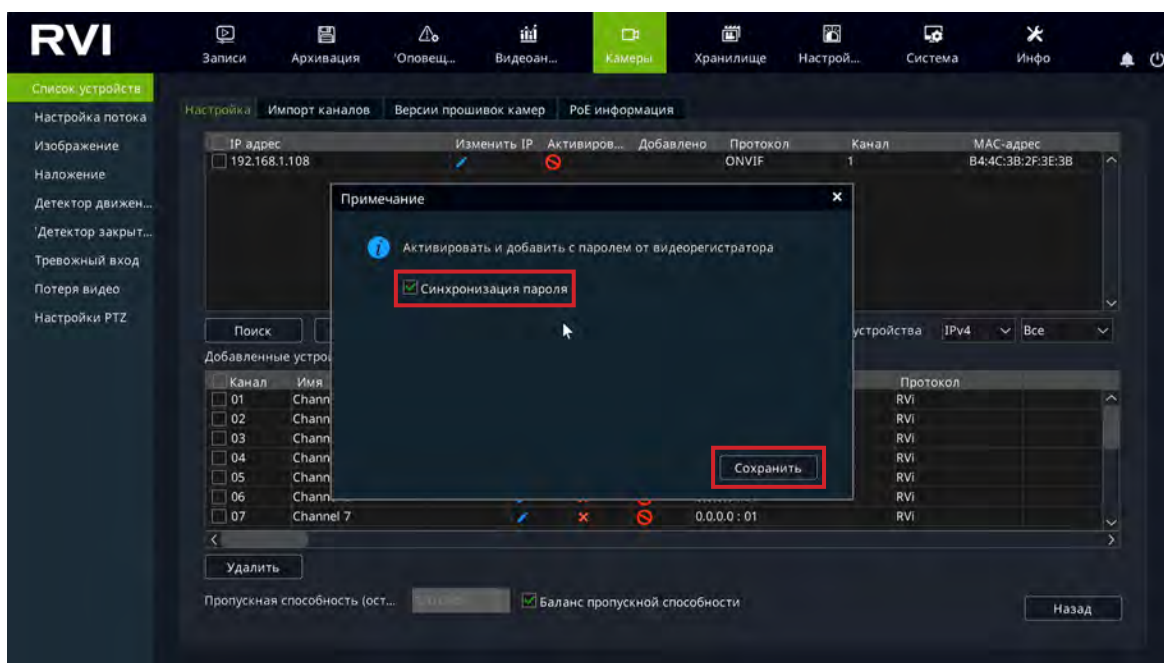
RVI

Записи | Архивация | 'Оповещ... | Видеоан... | Камеры | Хранилище | Настрой... | Система | Инфо

Список устройств
Настройка потока
Изображение
Наложение
Детектор движен...
'Детектор закрыт...
Тревожный вход
Потеря видео
Настройки PTZ

Настройка | Импорт каналов | Версии прошивок камер | PoE информация

| IP адрес | Изменить IP | Активиров... | Добавлено | Протокол | Канал | MAC-адрес |
|---|---|---|---|---|---|---|
| 192.168.1.108 | | | | ONVIF | 1 | B4:4C:3B:2F:3E:3B |

Поиск

устройства IPv4 Все

Добавленные устро

| Канал | Имя | | | | | Протокол |
|---|---|---|---|---|---|---|
| 01 | Chann | | | | | RVi |
| 02 | Chann | | | | | RVi |
| 03 | Chann | | | | | RVi |
| 04 | Chann | | | | | RVi |
| 05 | Chann | | | | | RVi |
| 06 | Chann | | | | | RVi |
| 07 | Channel 7 | | | | 0.0.0.0 : 01 | RVi |

Удалить

Пропускная способность (ост... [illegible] Баланс пропускной способности

Назад

Примечание

Активировать и добавить с паролем от видеорегистратора

Синхронизация пароля

Сохранить